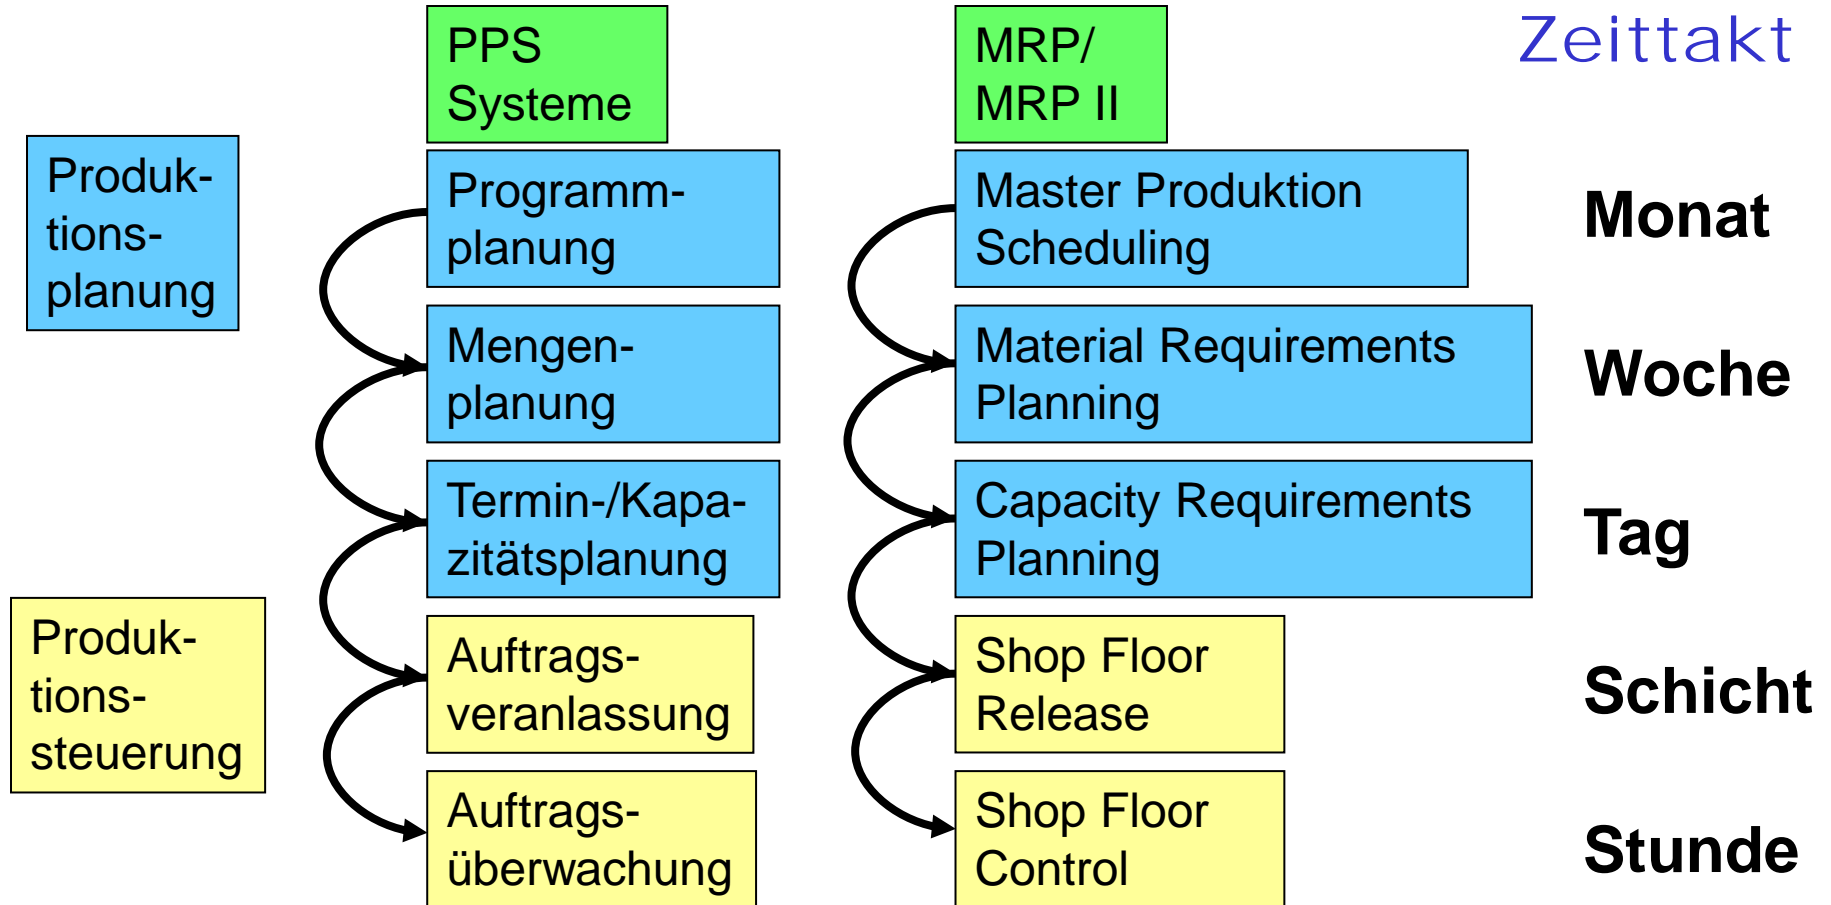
PPS Systeme

MRP/ MRP II

Zeittakt

Produktionsplanung

Programmplanung

Master Produktion Scheduling

Monat

Mengenplanung

Material Requirements Planning

Woche

Termin-/Kapazitätsplanung

Capacity Requirements Planning

Tag

Produktionssteuerung

Auftragsveranlassung

Shop Floor Release

Schicht

Auftragsüberwachung

Shop Floor Control

Stunde